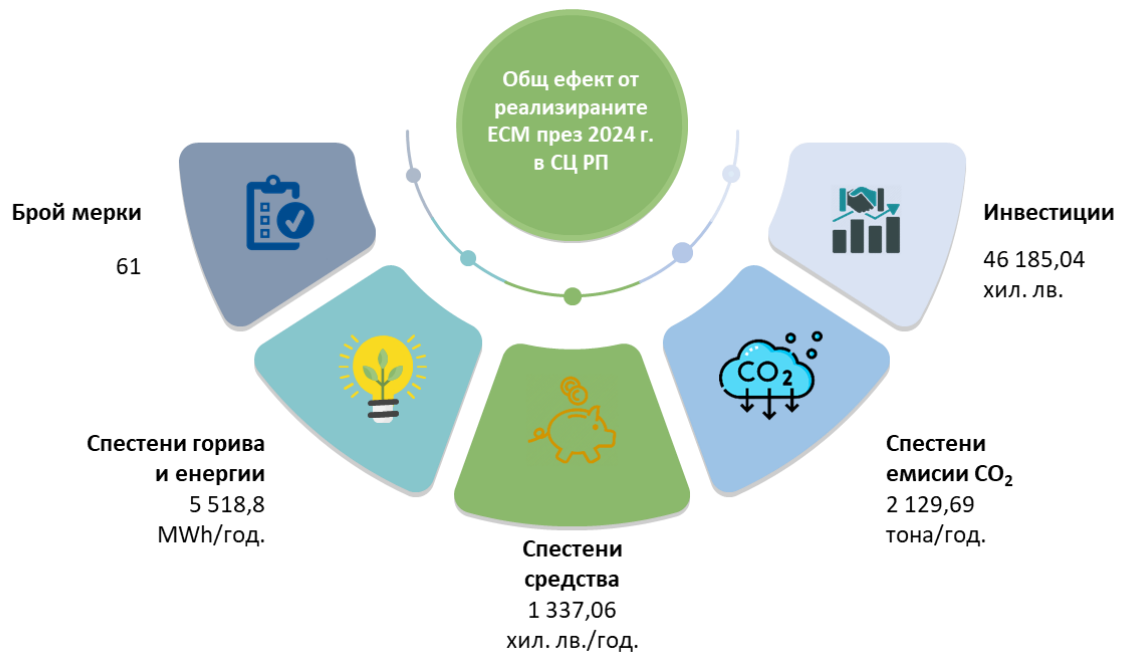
Общ ефект от реализираните ЕСМ през 2024 г. в СЦ РП

Брой мерки

61

Инвестиции

46 185,04 хил. лв.

$CO_2$

Спестени горива и енергии

5 518,8 MWh/год.

Спестени емисии $CO_2$

2 129,69 тона/год.

Спестени средства

1 337,06 хил. лв./год.